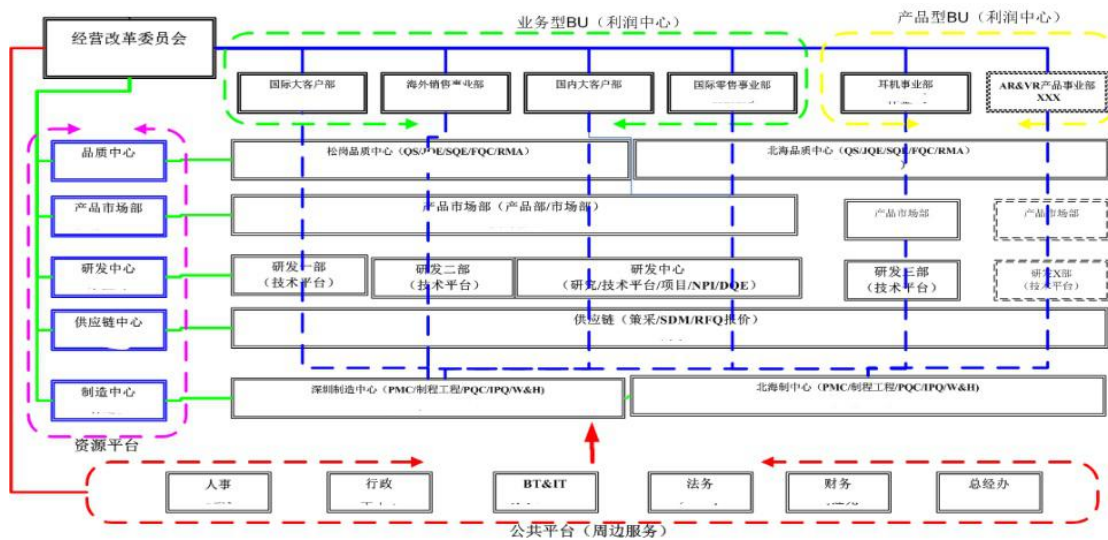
经营改革委员会

业务型BU（利润中心）

产品型BU（利润中心）

国际大客户部

海外销售事业部

国内大客户部

国际零售事业部

耳机事业部

AR&VR产品事业部 XXX

品质中心

松岗品质中心（QS/JQE/SQE/FQC/RMA）

北海品质中心（QS/JQE/SQE/FQC/RMA）

产品市场部

产品市场部（产品部/市场部）

产品市场部

产品市场部

研发中心

研发一部（技术平台）

研发二部（技术平台）

研发中心（研究/技术平台/项目/NPI/DQE）

研发三部（技术平台）

研发X部（技术平台）

供应链中心

供应链（策采/SDM/RFQ报价）

制造中心

深圳制造中心（PMC/制程工程/PQC/IPQ/W&H）

北海制中心（PMC/制程工程/PQC/IPQ/W&H）

资源平台

人事

行政

BT&IT

法务

财务

总经办

公共平台（周边服务）